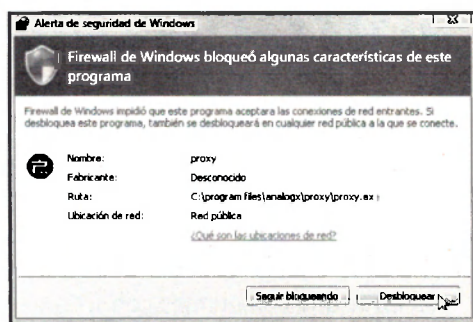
Alerta de seguridad de Windows

Firewall de Windows bloqueó algunas características de este programa

Firewall de Windows impidió que este programa aceptara las conexiones de red entrantes. Si desbloquea este programa, también se desbloqueará en cualquier red pública a la que se conecte.

| | |
|---|---|
| Nombre: | proxy |
| Fabricante: | Desconocido |
| Ruta: | C:\program files\analogx\proxy\proxy.ex |
| Ubicación de red: | Red pública |
| | ¿Qué son las ubicaciones de red? |

Seguir bloqueando

Desbloquear